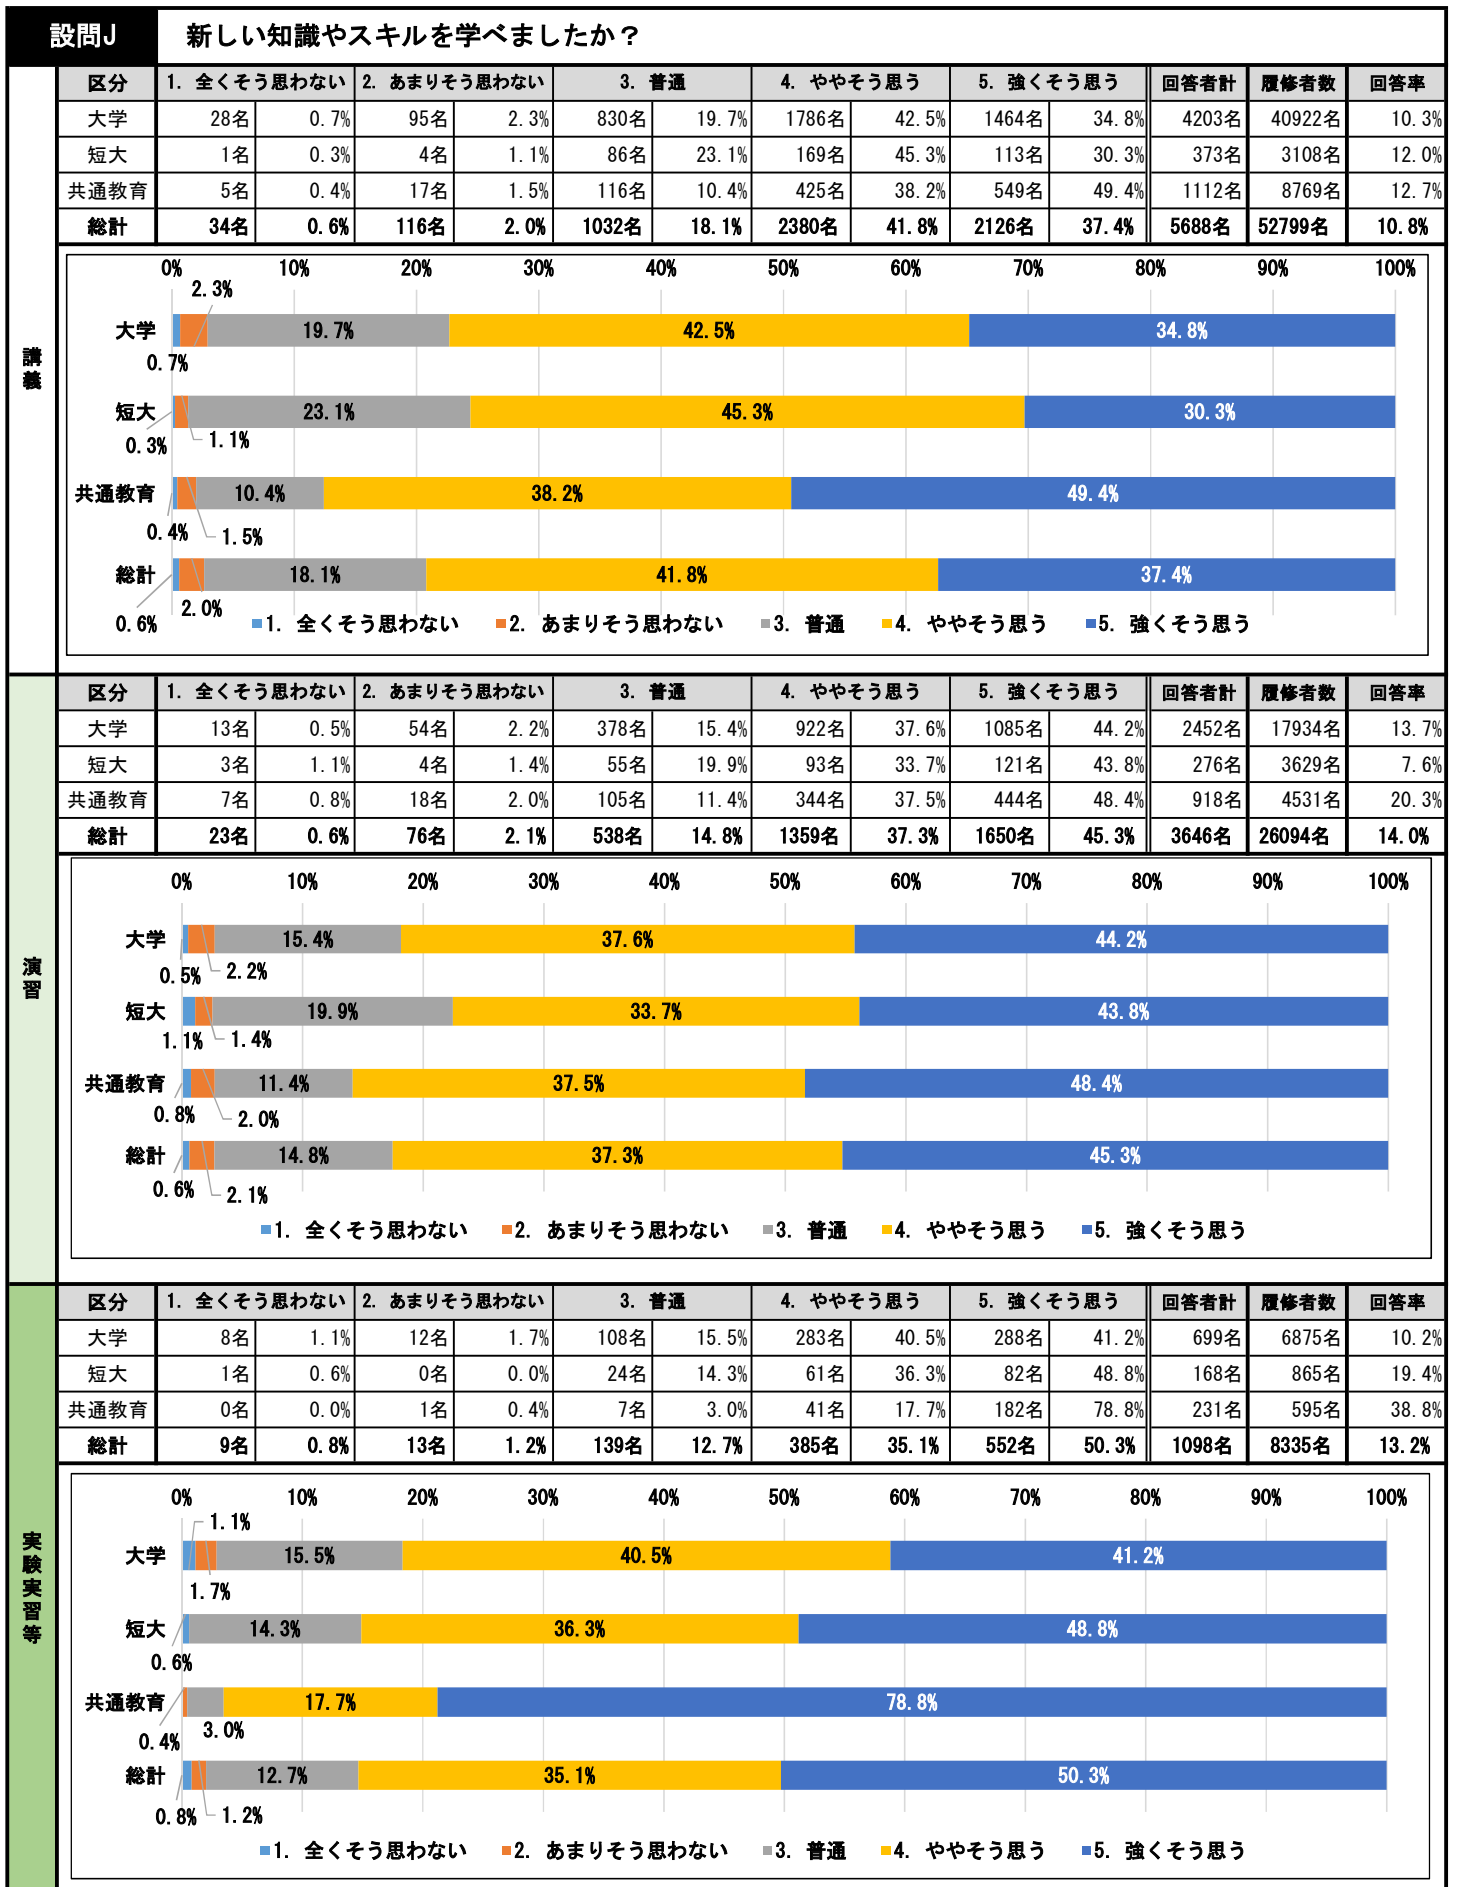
設問J 新しい知識やスキルを学べましたか？

講義

| 区分 | 1. 全くそう思わない | | 2. あまりそう思わない | | 3. 普通 | | 4. ややそう思う | | 5. 強くそう思う | | 回答者計 | 履修者数 | 回答率 |
|---|---|---|---|---|---|---|---|---|---|---|---|---|---|
| 大学 | 28名 | 0.7% | 95名 | 2.3% | 830名 | 19.7% | 1786名 | 42.5% | 1464名 | 34.8% | 4203名 | 40922名 | 10.3% |
| 短大 | 1名 | 0.3% | 4名 | 1.1% | 86名 | 23.1% | 169名 | 45.3% | 113名 | 30.3% | 373名 | 3108名 | 12.0% |
| 共通教育 | 5名 | 0.4% | 17名 | 1.5% | 116名 | 10.4% | 425名 | 38.2% | 549名 | 49.4% | 1112名 | 8769名 | 12.7% |
| 総計 | 34名 | 0.6% | 116名 | 2.0% | 1032名 | 18.1% | 2380名 | 41.8% | 2126名 | 37.4% | 5688名 | 52799名 | 10.8% |

0% 10% 20% 30% 40% 50% 60% 70% 80% 90% 100%
大学 0.7% 2.3% 19.7% 42.5% 34.8%
短大 0.3% 1.1% 23.1% 45.3% 30.3%
共通教育 0.4% 1.5% 10.4% 38.2% 49.4%
総計 0.6% 2.0% 18.1% 41.8% 37.4%
1. 全くそう思わない 2. あまりそう思わない 3. 普通 4. ややそう思う 5. 強くそう思う

演習

| 区分 | 1. 全くそう思わない | | 2. あまりそう思わない | | 3. 普通 | | 4. ややそう思う | | 5. 強くそう思う | | 回答者計 | 履修者数 | 回答率 |
|---|---|---|---|---|---|---|---|---|---|---|---|---|---|
| 大学 | 13名 | 0.5% | 54名 | 2.2% | 378名 | 15.4% | 922名 | 37.6% | 1085名 | 44.2% | 2452名 | 17934名 | 13.7% |
| 短大 | 3名 | 1.1% | 4名 | 1.4% | 55名 | 19.9% | 93名 | 33.7% | 121名 | 43.8% | 276名 | 3629名 | 7.6% |
| 共通教育 | 7名 | 0.8% | 18名 | 2.0% | 105名 | 11.4% | 344名 | 37.5% | 444名 | 48.4% | 918名 | 4531名 | 20.3% |
| 総計 | 23名 | 0.6% | 76名 | 2.1% | 538名 | 14.8% | 1359名 | 37.3% | 1650名 | 45.3% | 3646名 | 26094名 | 14.0% |

0% 10% 20% 30% 40% 50% 60% 70% 80% 90% 100%
大学 0.5% 2.2% 15.4% 37.6% 44.2%
短大 1.1% 1.4% 19.9% 33.7% 43.8%
共通教育 0.8% 2.0% 11.4% 37.5% 48.4%
総計 0.6% 2.1% 14.8% 37.3% 45.3%
1. 全くそう思わない 2. あまりそう思わない 3. 普通 4. ややそう思う 5. 強くそう思う

実験実習等

| 区分 | 1. 全くそう思わない | | 2. あまりそう思わない | | 3. 普通 | | 4. ややそう思う | | 5. 強くそう思う | | 回答者計 | 履修者数 | 回答率 |
|---|---|---|---|---|---|---|---|---|---|---|---|---|---|
| 大学 | 8名 | 1.1% | 12名 | 1.7% | 108名 | 15.5% | 283名 | 40.5% | 288名 | 41.2% | 699名 | 6875名 | 10.2% |
| 短大 | 1名 | 0.6% | 0名 | 0.0% | 24名 | 14.3% | 61名 | 36.3% | 82名 | 48.8% | 168名 | 865名 | 19.4% |
| 共通教育 | 0名 | 0.0% | 1名 | 0.4% | 7名 | 3.0% | 41名 | 17.7% | 182名 | 78.8% | 231名 | 595名 | 38.8% |
| 総計 | 9名 | 0.8% | 13名 | 1.2% | 139名 | 12.7% | 385名 | 35.1% | 552名 | 50.3% | 1098名 | 8335名 | 13.2% |

0% 10% 20% 30% 40% 50% 60% 70% 80% 90% 100%
大学 1.1% 1.7% 15.5% 40.5% 41.2%
短大 0.6% 14.3% 36.3% 48.8%
共通教育 0.4% 3.0% 17.7% 78.8%
総計 0.8% 1.2% 12.7% 35.1% 50.3%
1. 全くそう思わない 2. あまりそう思わない 3. 普通 4. ややそう思う 5. 強くそう思う